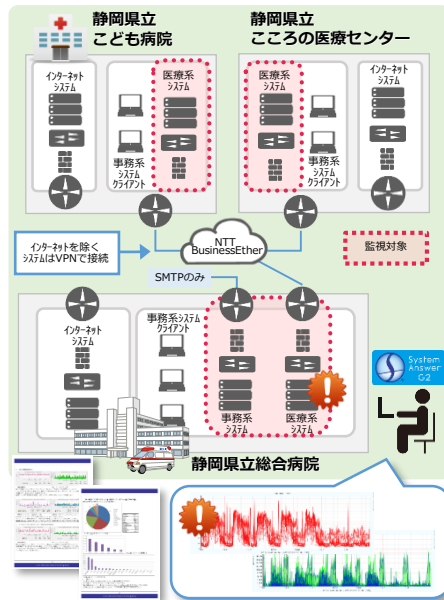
静岡県立
こども病院

静岡県立
こころの医療センター

インターネット
システム

医療系
システム

事務系
システム
クライアント

医療系
システム

インターネット
システム

事務系
システム
クライアント

インターネットを除く
システムはVPNで接続

NTT
BusinessEther

監視対象

SMTPのみ

インターネット
システム

事務系システム
クライアント

事務系
システム

医療系
システム

System
Answer
G2

静岡県立総合病院